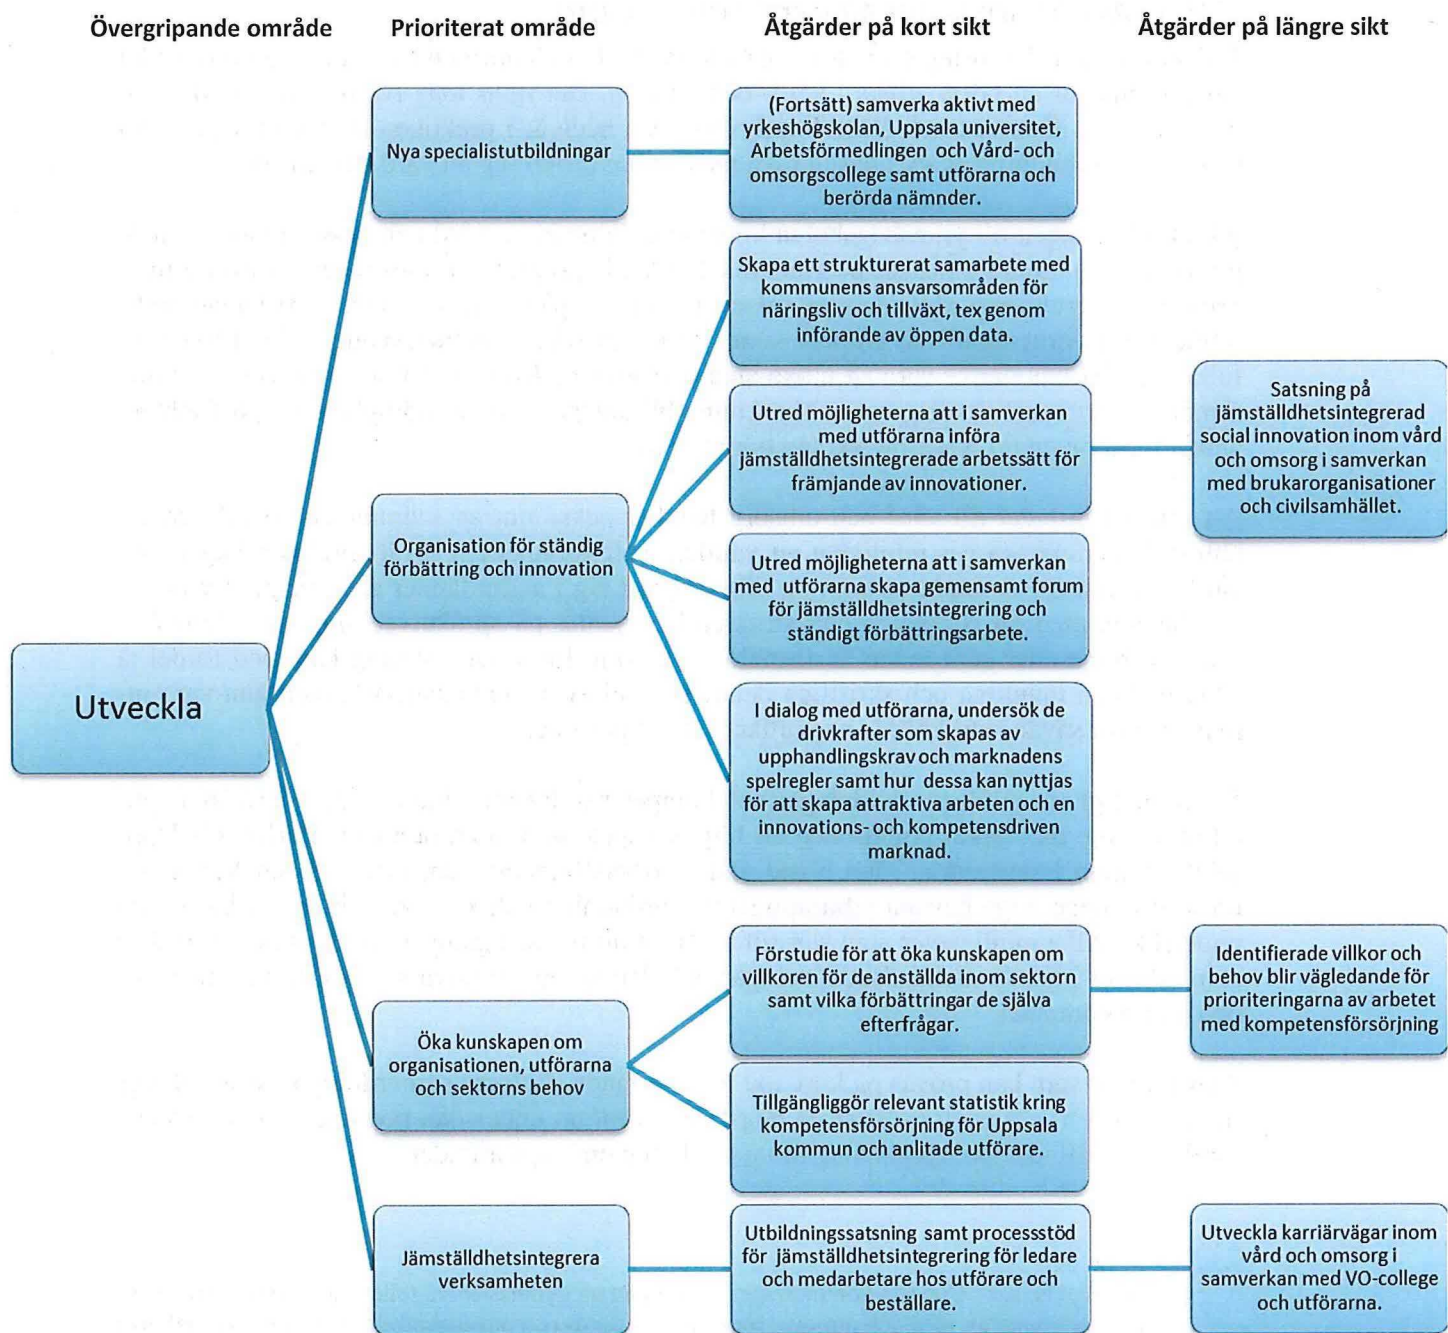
Övergripande område

Prioriterat område

Åtgärder på kort sikt

Åtgärder på längre sikt

Utveckla

Nya specialistutbildningar

(Fortsätt) samverka aktivt med yrkeshögskolan, Uppsala universitet, Arbetsförmedlingen och Vård- och omsorgscollege samt utförarna och berörda nämnder.

Organisation för ständig förbättring och innovation

Skapa ett strukturerat samarbete med kommunens ansvarsområden för näringsliv och tillväxt, tex genom införande av öppen data.

Utred möjligheterna att i samverkan med utförarna införa jämställdhetsintegrerade arbetssätt för främjande av innovationer.

Satsning på jämställdhetsintegrerad social innovation inom vård och omsorg i samverkan med brukarorganisationer och civilsamhället.

Utred möjligheterna att i samverkan med utförarna skapa gemensamt forum för jämställdhetsintegrering och ständigt förbättringsarbete.

I dialog med utförarna, undersök de drivkrafter som skapas av upphandlingskrav och marknadens spelregler samt hur dessa kan nyttjas för att skapa attraktiva arbeten och en innovations- och kompetensdriven marknad.

Öka kunskapen om organisationen, utförarna och sektorns behov

Förstudie för att öka kunskapen om villkoren för de anställda inom sektorn samt vilka förbättringar de själva efterfrågar.

Identifierade villkor och behov blir vägledande för prioriteringarna av arbetet med kompetensförsörjning

Tillgängliggör relevant statistik kring kompetensförsörjning för Uppsala kommun och anlitade utförare.

Jämställdhetsintegrera verksamheten

Utbildningssatsning samt processtöd för jämställdhetsintegrering för ledare och medarbetare hos utförare och beställare.

Utveckla karriärvägar inom vård och omsorg i samverkan med VO-college och utförarna.